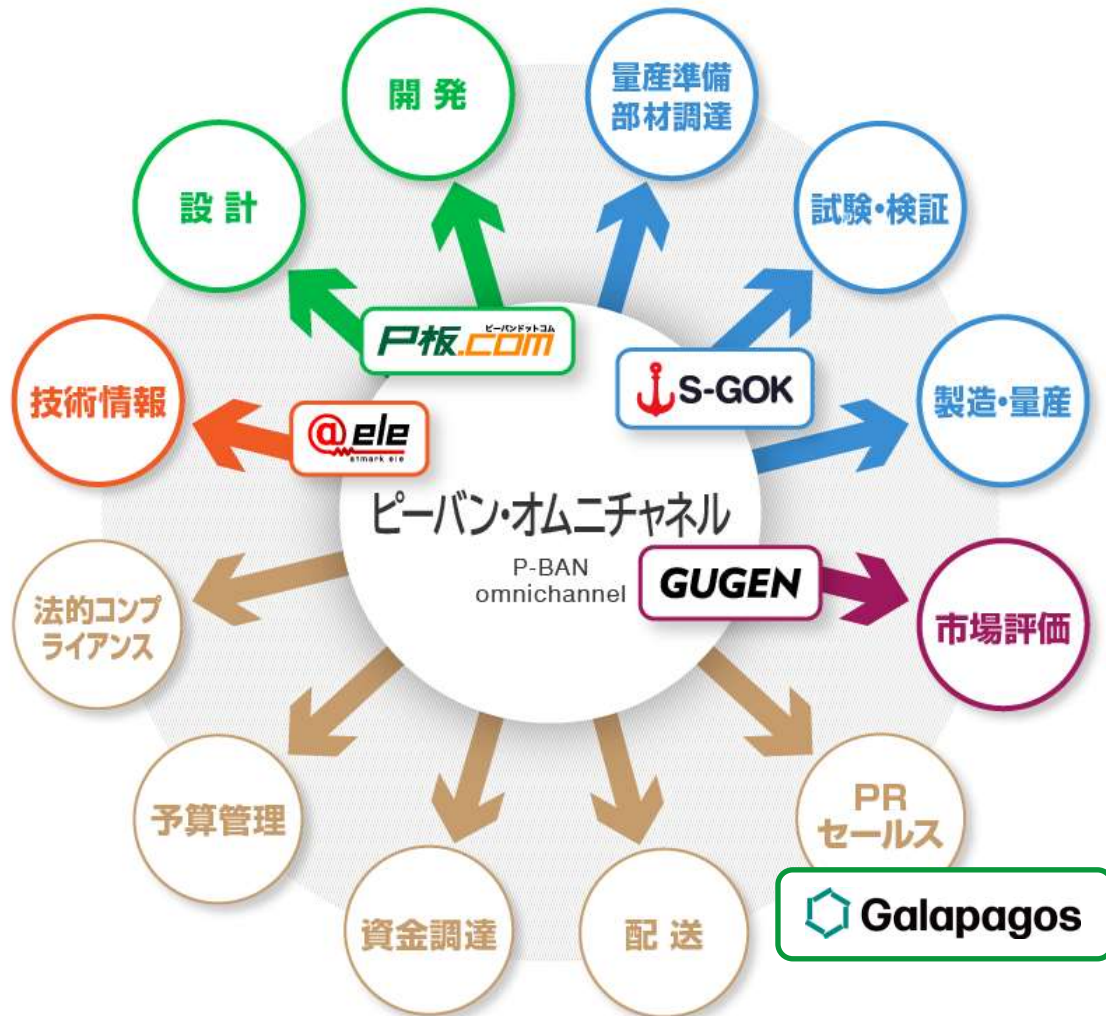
開発

量産準備
部材調達

設計

試験・検証

P板.COM
ピーバンドットコム

S-GOK

技術情報

製造・量産

@ele
atmark ele

ピーバン・オムニチャネル
P-BAN
omnichannel

GUGEN

法的コンプライアンス

市場評価

予算管理

PR
セールス

Galapagos

資金調達

配送